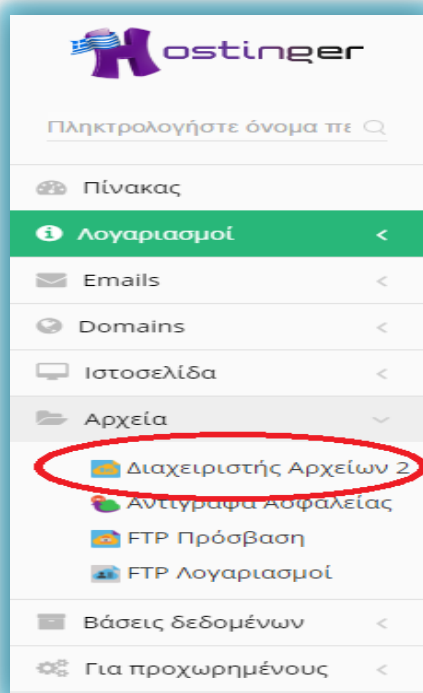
Hostinger

Πληκτρολογήστε όνομα πε

Πίνακας

Λογαριασμοί <

Emails <

Domains <

Ιστοσελίδα <

Αρχεία

Διαχειριστής Αρχείων 2

Αντίγραφα Ασφαλείας

FTP Πρόσβαση

FTP Λογαριασμοί

Βάσεις δεδομένων <

Για προχωρημένους <